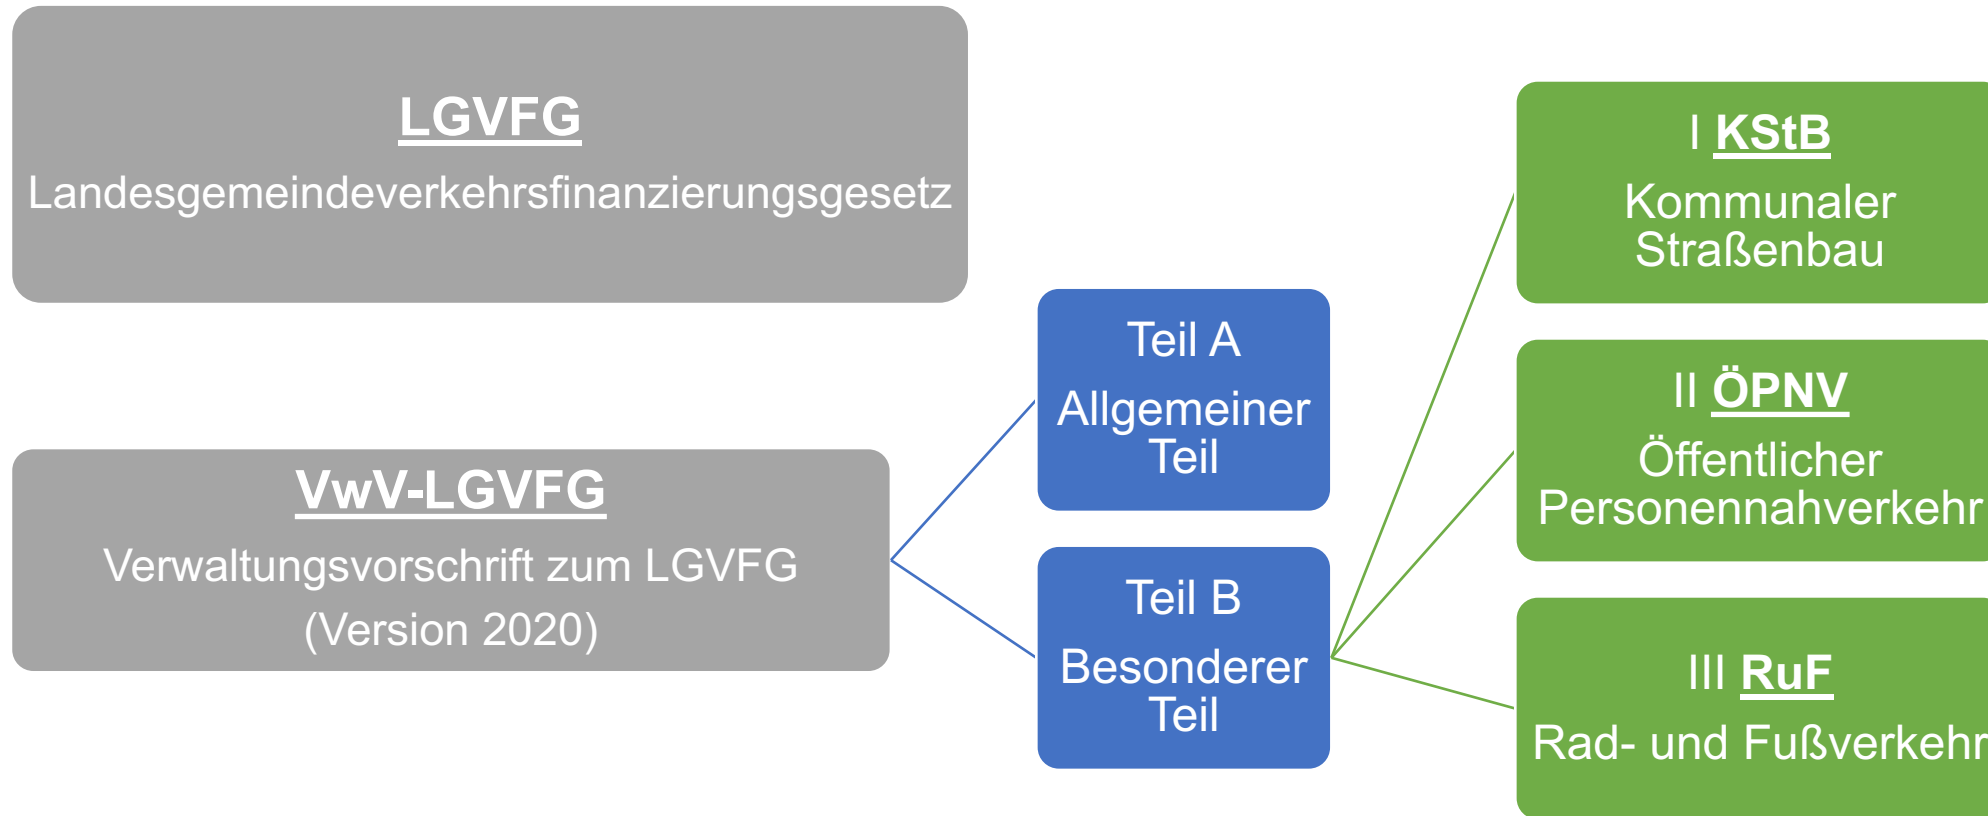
LGVFG
Landesgemeindeverkehrsfinanzierungsgesetz

VwV-LGVFG
Verwaltungsvorschrift zum LGVFG
(Version 2020)

Teil A
Allgemeiner Teil

Teil B
Besonderer Teil

I KStB
Kommunaler Straßenbau

II ÖPNV
Öffentlicher Personennahverkehr

III RuF
Rad- und Fußverkehr